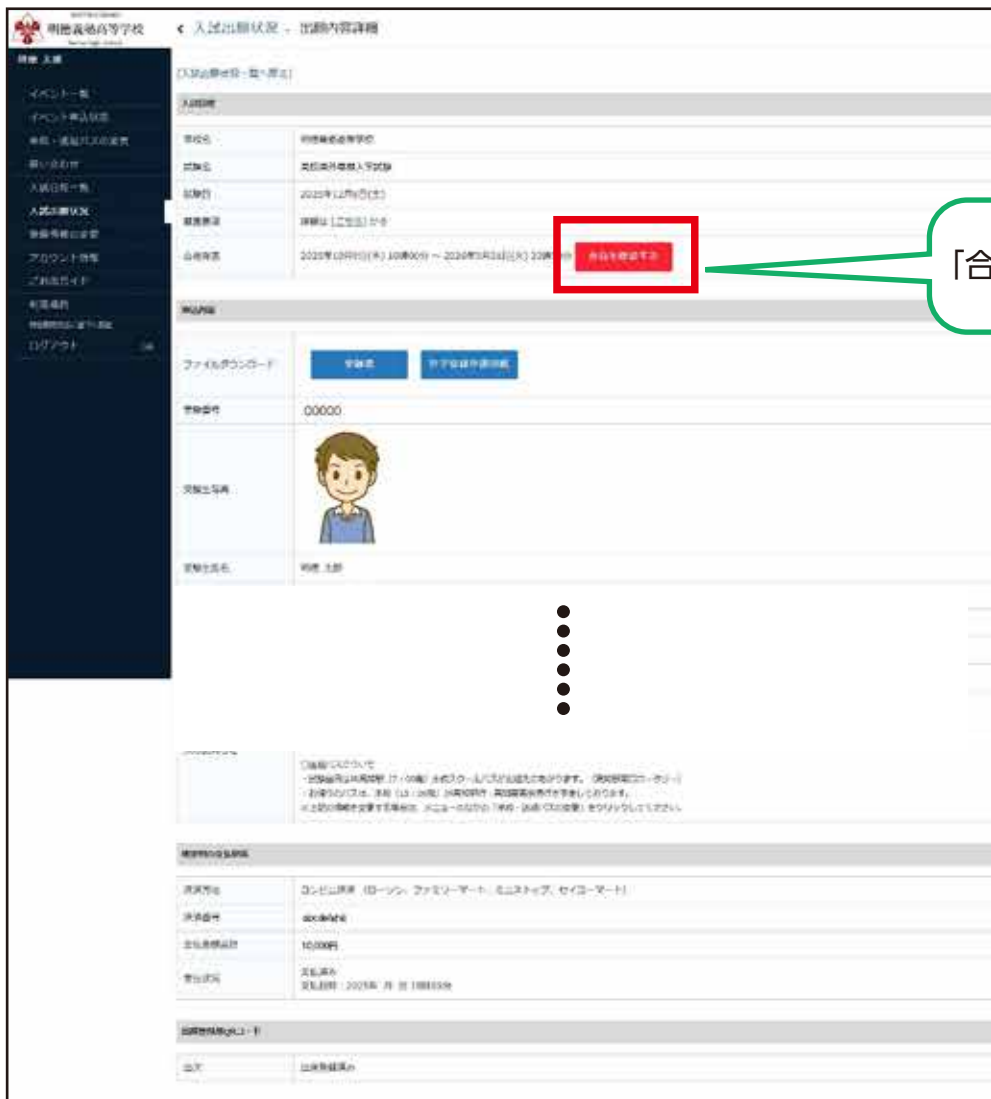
明徳義塾高等学校

< 入試出願状況 > 出願内容詳細

明徳 太郎

イベント一覧
イベント申込状況
本校・通塾バスの変更
問い合わせ
入試日程一覧
入試出願状況
登録情報の変更
アカウント情報
ご利用ガイド
利用規約
特定商取引法に基づく表記
ログアウト

[入試出願状況一覧へ戻る]

入試日程

| 学校名 | 明徳義塾高等学校 |
|---|---|
| 試験名 | 高校海外帰国入学試験 |
| 試験日 | 2025年12月6日(土) |
| 募集要項 | 詳細は [こちら] から |
| 合格発表 | 2025年12月11日(木) 10時00分 ～ 2026年3月31日(火) 23時59分 合否を確認する |

「合

申込内容

| ファイルダウンロード | 受験票 / 教学資格学習記録 |
|---|---|
| 受験番号 | 00000 |
| 受験生写真 | |
| 受験生氏名 | 明徳 太郎 |

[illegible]

決済時の支払情報

| 決済方法 | コンビニ決済 (ローソン、ファミリーマート、ミニストップ、セイコーマート) |
|---|---|
| 決済番号 | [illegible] |
| 支払金額合計 | 10,000円 |
| 支払状況 | 支払済み 支払日時：2025年 月 日 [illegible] |

出願登録用QRコード

| 出欠 | 出欠登録済み |
|---|---|